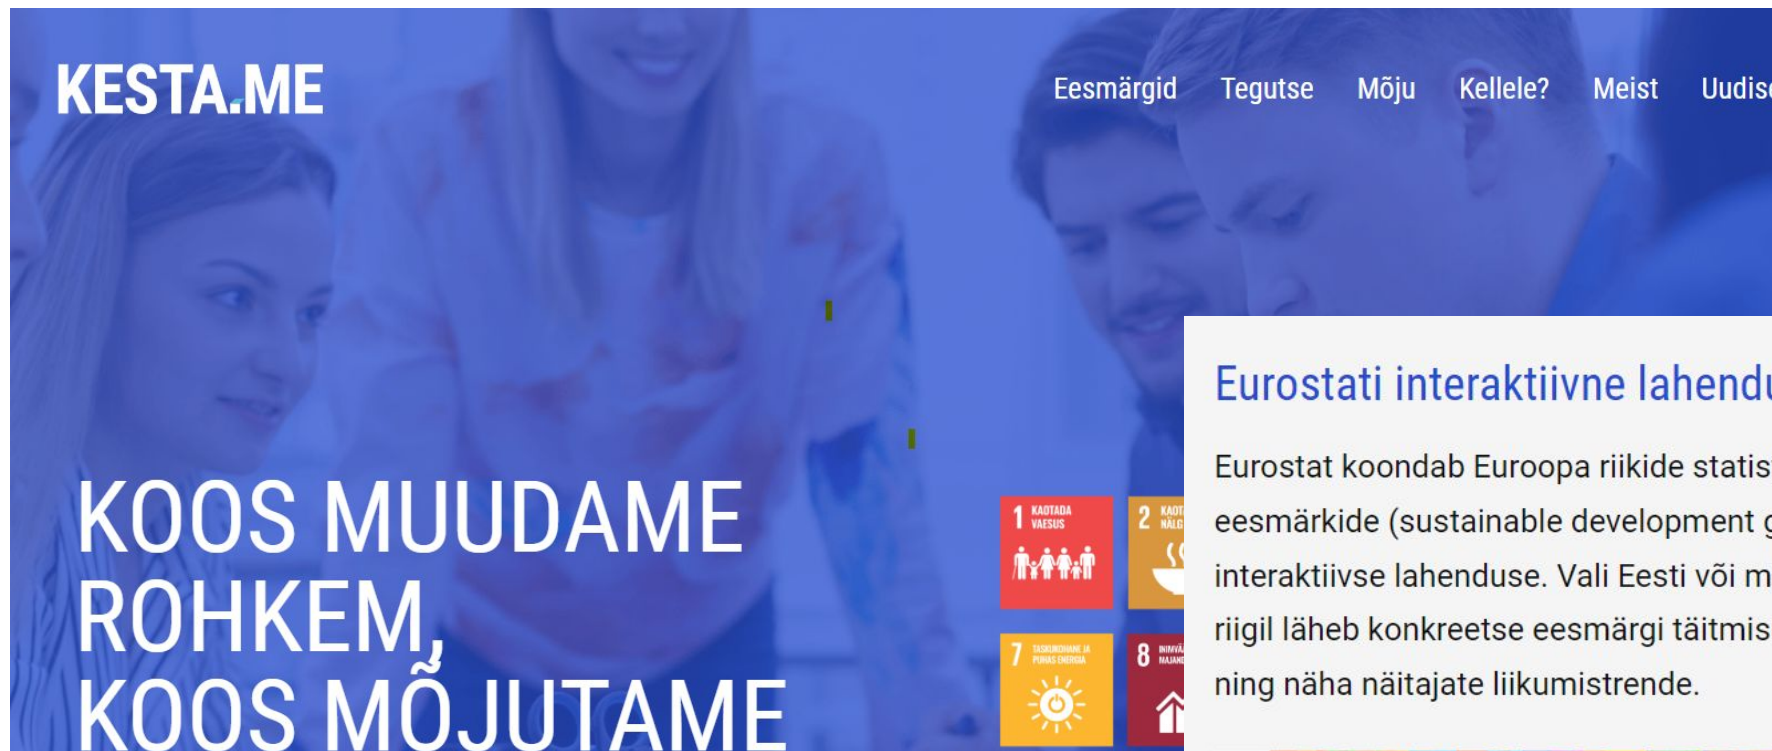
KESTA.ME

Eesmärgid Tegutse Mõju Kellele? Meist Uudis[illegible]

KOOS MUUDAME ROHKEM, KOOS MÕJUTAME

1 KAOTADA VAESUS

2 KAOT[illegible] NÄLG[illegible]

7 TASKUKOHANE JA PUHAS ENERGIA

8 INIMVÄ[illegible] MAJAND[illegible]

Eurostati interaktiivne lahendu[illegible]

Eurostat koondab Euroopa riikide statis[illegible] eesmärkide (sustainable development g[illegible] interaktiivse lahenduse. Vali Eesti või m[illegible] riigil läheb konkreetse eesmärgi täitmis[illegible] ning näha näitajate liikumistrende.